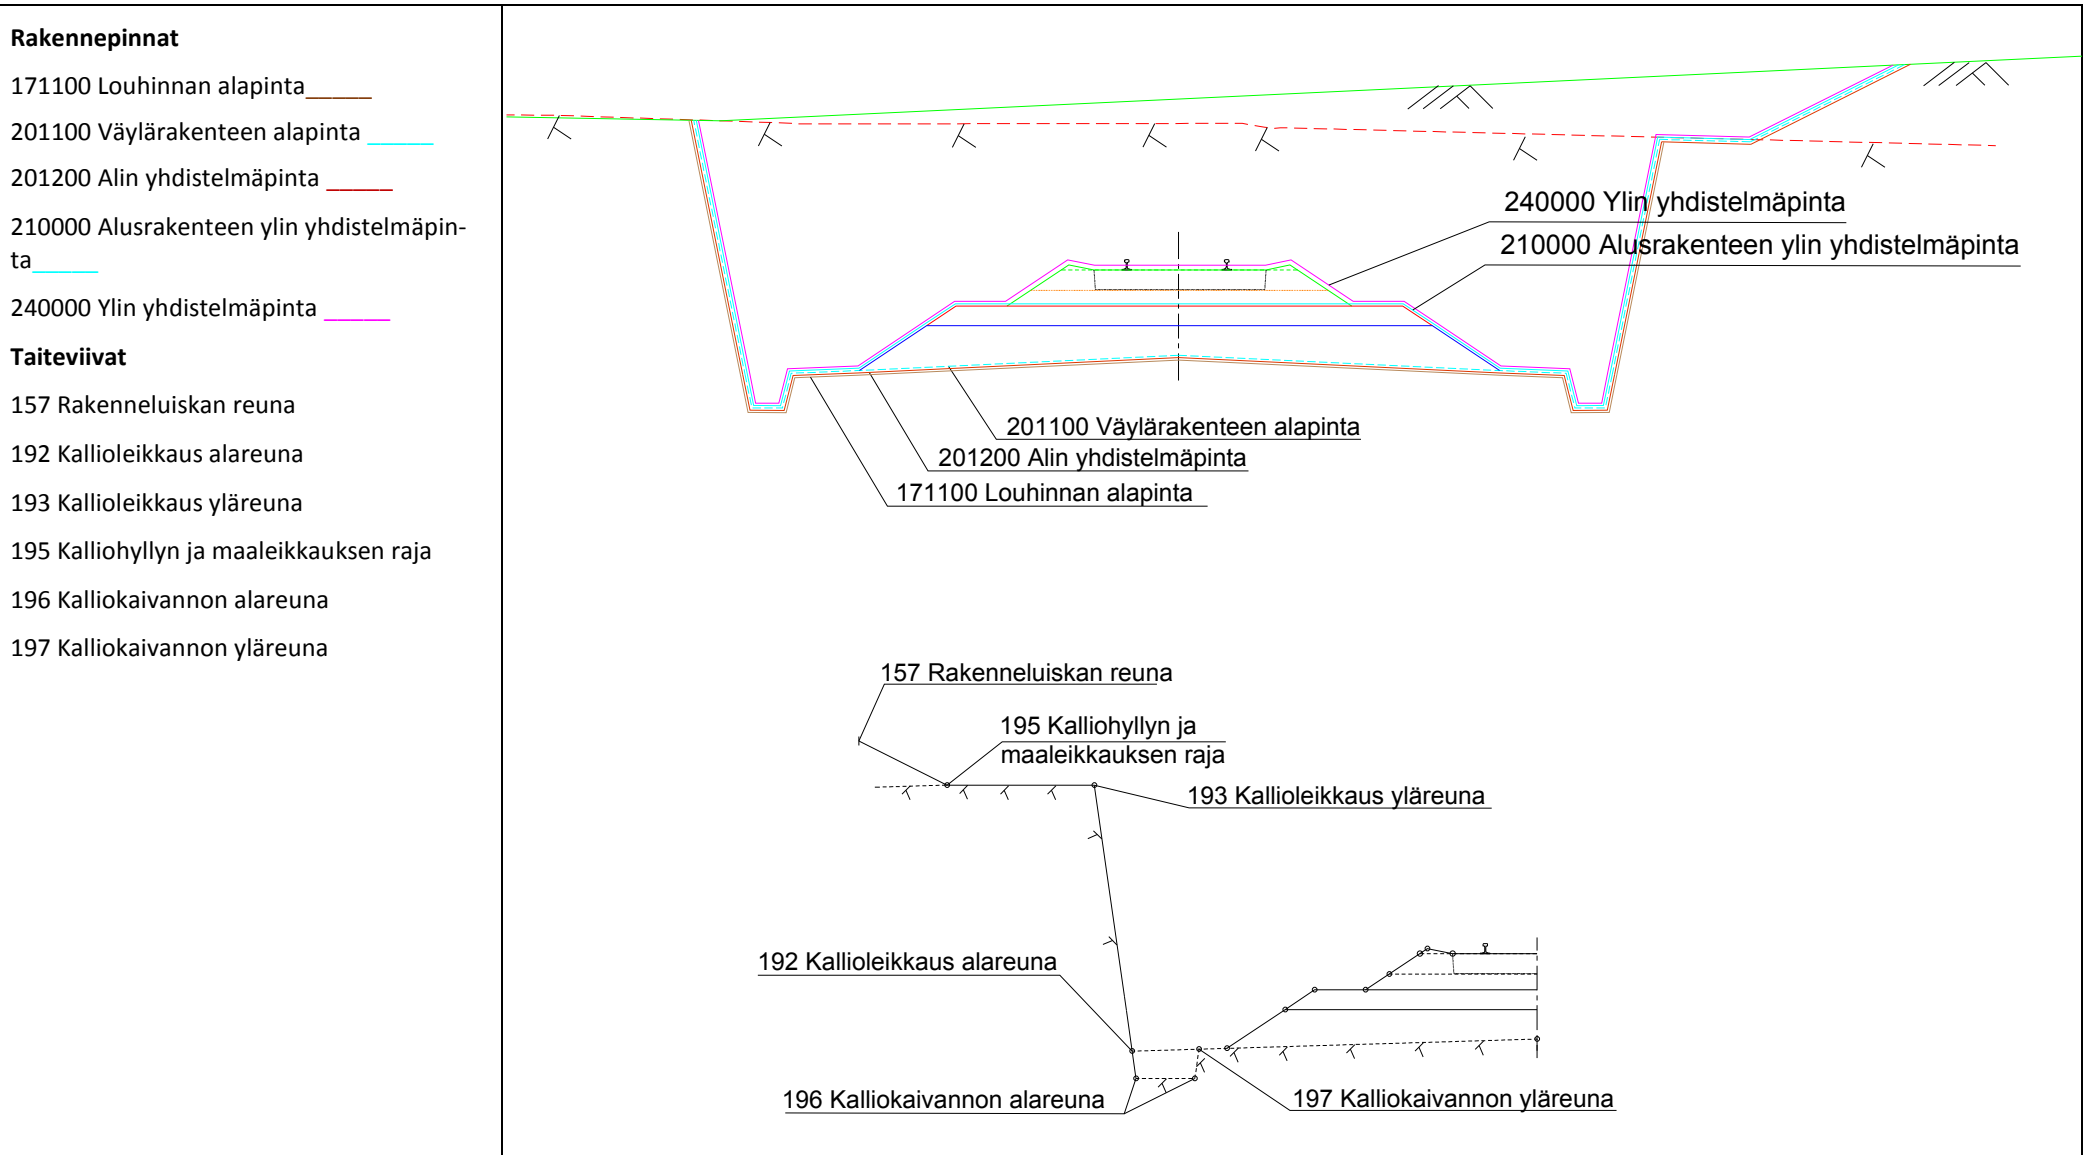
**Rakennepinnat**

171100 Louhinnan alapinta_____

201100 Väylärakenteen alapinta _____

201200 Alin yhdistelmäpinta _____

210000 Alusrakenteen ylin yhdistelmäpinta_____

240000 Ylin yhdistelmäpinta _____

**Taiteviivat**

157 Rakenneluiskan reuna

192 Kallioleikkaus alareuna

193 Kallioleikkaus yläreuna

195 Kalliohyllyn ja maaleikkauksen raja

196 Kalliokaivannon alareuna

197 Kalliokaivannon yläreuna

240000 Ylin yhdistelmäpinta

210000 Alusrakenteen ylin yhdistelmäpinta

201100 Väylärakenteen alapinta

201200 Alin yhdistelmäpinta

171100 Louhinnan alapinta

157 Rakenneluiskan reuna

195 Kalliohyllyn ja maaleikkauksen raja

193 Kallioleikkaus yläreuna

192 Kallioleikkaus alareuna

196 Kalliokaivannon alareuna

197 Kalliokaivannon yläreuna